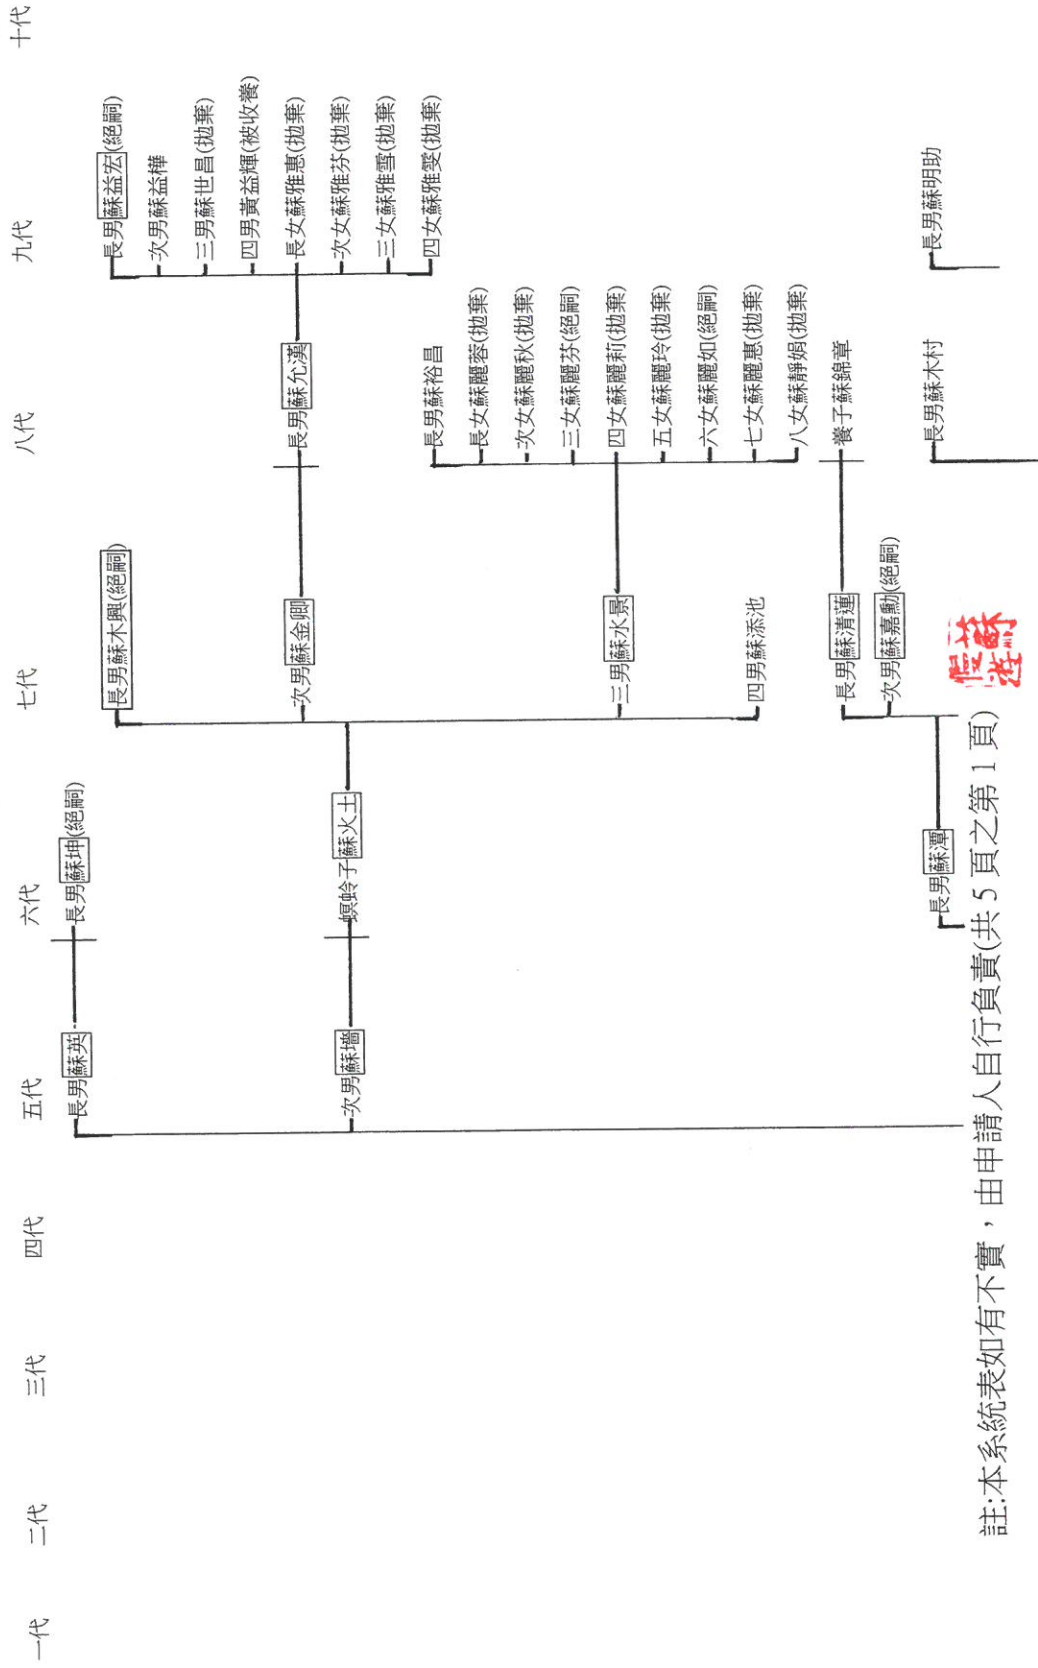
一代

二代

三代

四代

五代

六代

七代

八代

九代

十代

長男蘇英

長男蘇坤(絕嗣)

次男蘇墻

螟蛉子蘇火土

長男蘇木興(絕嗣)

次男蘇金卿

長男蘇允漢

長男蘇益宏(絕嗣)

次男蘇益樺

三男蘇世昌(拋棄)

四男黃益輝(被收養)

長女蘇雅惠(拋棄)

次女蘇雅芬(拋棄)

三女蘇雅雪(拋棄)

四女蘇雅雯(拋棄)

三男蘇水景

長男蘇裕昌

長女蘇麗蓉(拋棄)

次女蘇麗秋(拋棄)

三女蘇麗芬(絕嗣)

四女蘇麗莉(拋棄)

五女蘇麗玲(拋棄)

六女蘇麗如(絕嗣)

七女蘇麗惠(拋棄)

八女蘇靜娟(拋棄)

四男蘇添池

長男蘇清蓮

養子蘇錦章

次男蘇嘉勳(絕嗣)

長男蘇潭

長男蘇木村

長男蘇明助

蘇振遊

註:本系統表如有不實，由申請人自行負責(共 5 頁之第 1 頁)